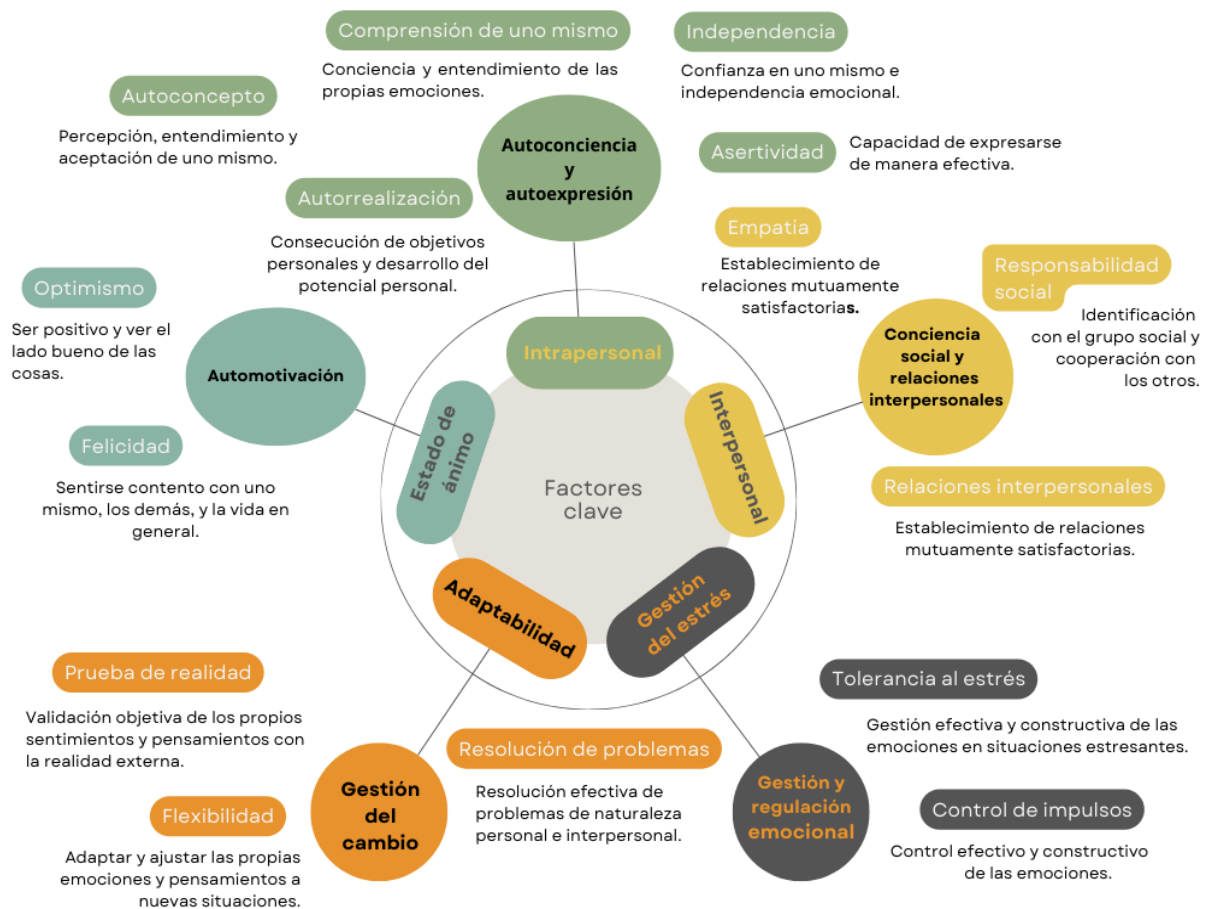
Comprensión de uno mismo

Conciencia y entendimiento de las propias emociones.

Independencia

Confianza en uno mismo e independencia emocional.

Autoconcepto

Percepción, entendimiento y aceptación de uno mismo.

Autoconciencia y autoexpresión

Asertividad

Capacidad de expresarse de manera efectiva.

Autorrealización

Consecución de objetivos personales y desarrollo del potencial personal.

Empatía

Establecimiento de relaciones mutuamente satisfactorias.

Responsabilidad social

Identificación con el grupo social y cooperación con los otros.

Optimismo

Ser positivo y ver el lado bueno de las cosas.

Automotivación

Intrapersonal

Conciencia social y relaciones interpersonales

Estado de ánimo

Interpersonal

Felicidad

Sentirse contento con uno mismo, los demás, y la vida en general.

Factores clave

Relaciones interpersonales

Establecimiento de relaciones mutuamente satisfactorias.

Adaptabilidad

Gestión del estrés

Prueba de realidad

Validación objetiva de los propios sentimientos y pensamientos con la realidad externa.

Tolerancia al estrés

Gestión efectiva y constructiva de las emociones en situaciones estresantes.

Resolución de problemas

Resolución efectiva de problemas de naturaleza personal e interpersonal.

Gestión del cambio

Gestión y regulación emocional

Flexibilidad

Adaptar y ajustar las propias emociones y pensamientos a nuevas situaciones.

Control de impulsos

Control efectivo y constructivo de las emociones.